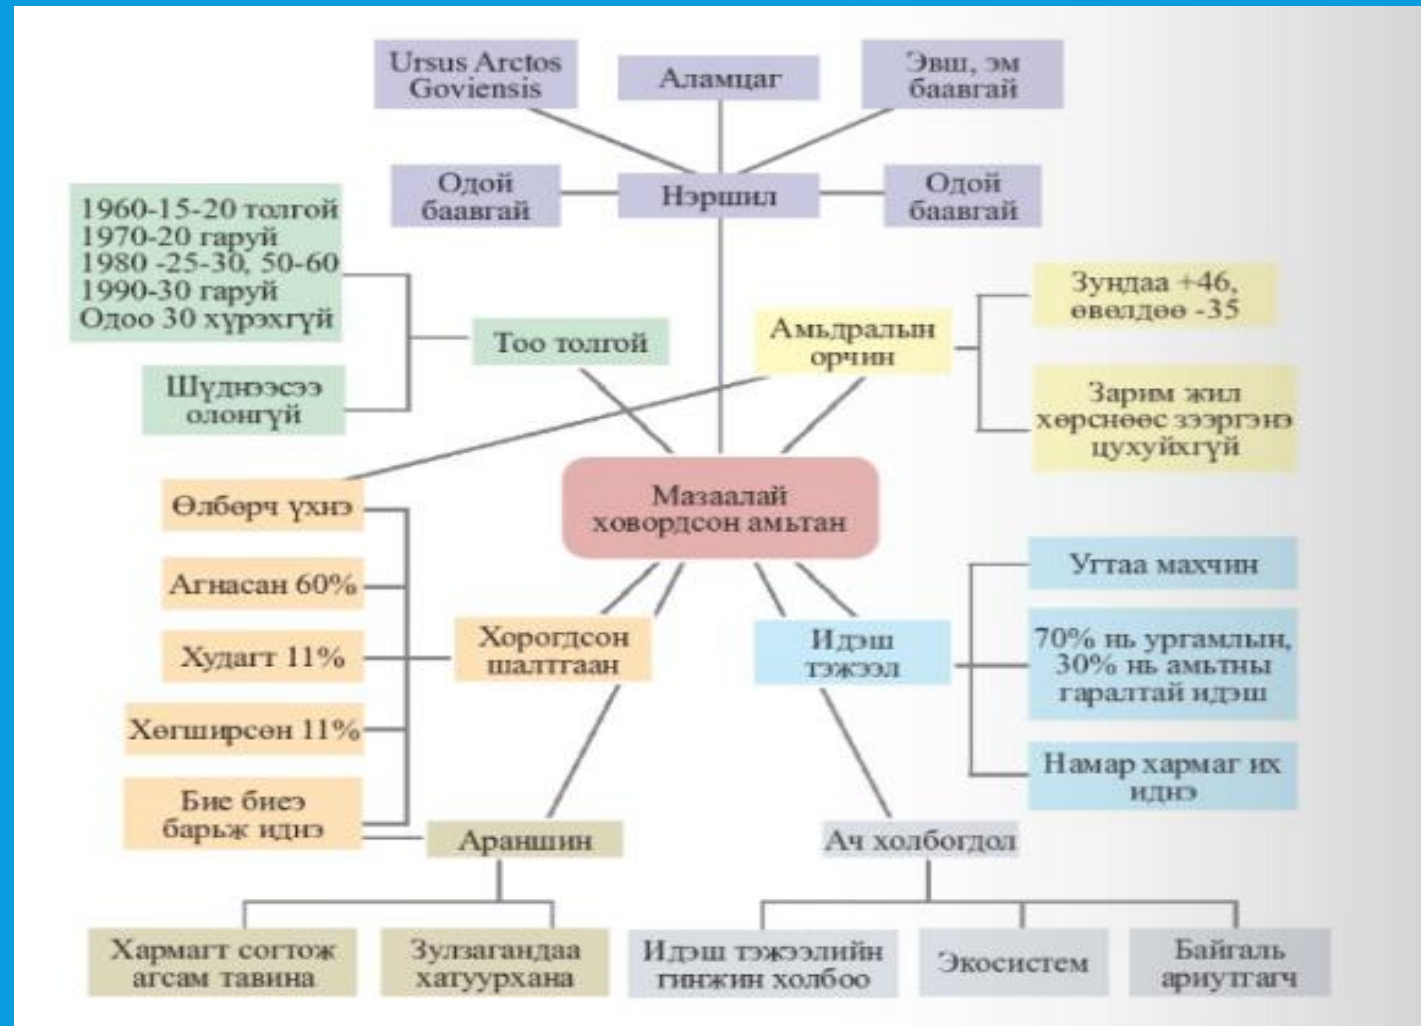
Ursus Arctos Goviensis

Аламцаг

Эвш, эм баавгай

Одой баавгай

Нэршил

Одой баавгай

1960-15-20 толгой
1970-20 гаруй
1980 -25-30, 50-60
1990-30 гаруй
Одоо 30 хүрэхгүй

Тоо толгой

Шүдээсээ олонгүй

Амьдралын орчин

Зундаа +46, өвөлдөө -35

Зарим жил хөрснөөс зээргэнэ цухуйхгүй

Мазаалай ховордсон амьтан

Өлбөрч үхэх

Агнасан 60%

Худагт 11%

Хөгширсөн 11%

Бие биеэ барьж идэх

Хорогдсон шалтгаан

Идэш тэжээл

Угтаа махчин

70% нь ургамлын, 30% нь амьтны гаралтай идэш

Намар хармаг их идэх

Араншин

Ач холбогдол

Хармагт соглож агсам тавина

Зулзагандаа хатуурхана

Идэш тэжээлийн гинжин холбоо

Экосистем

Байгаль ариутгагч